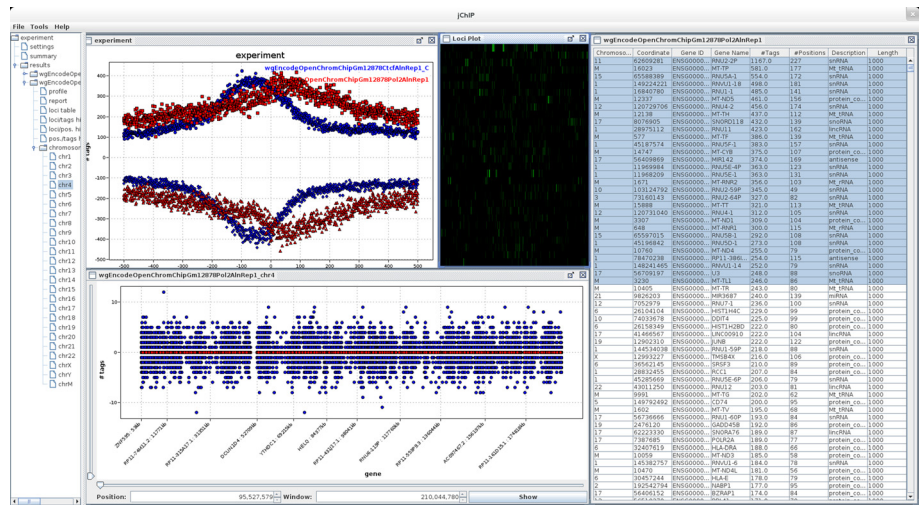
jChIP

File Tools Help

experiment
settings
summary
results
wgEncodeOpe
wgEncodeOpe
profile
report
loci table
loci/tags hi
loci/pos. hi
pos./tags f
chromosor
chr1
chr2
chr3
chr4
chr5
chr6
chr7
chr8
chr9
chr10
chr11
chr12
chr13
chr14
chr15
chr16
chr17
chr18
chr19
chr20
chr21
chr22
chrX
chrY
chrM

experiment

experiment
wgEncodeOpenChromChipGm12878CtcfAlnRep1_C
OpenChromChipGm12878Pol2AlnRep1

400
300
200
100
0
-100
-200
-300
-400
# tags
-500 -400 -300 -200 -100 0 100 200 300 400 500

Loci Plot

wgEncodeOpenChromChipGm12878Pol2AlnRep1_chr4

# tags
gene

Position: 95,527,579 Window: 210,044,780 Show

wgEncodeOpenChromChipGm12878Pol2AlnRep1

| Chromoso... | Coordinate | Gene ID | Gene Name | #Tags | #Positions | Description | Length |
|---|---|---|---|---|---|---|---|
| 11 | 62609281 | ENSG0000... | RNU2-2P | 1167.0 | 227 | snRNA | 1000 |
| M | 16023 | ENSG0000... | MT-TP | 581.0 | 177 | Mt_tRNA | 1000 |
| 15 | 65588389 | ENSG0000... | RNU5A-1 | 554.0 | 172 | snRNA | 1000 |
| 1 | 149224221 | ENSG0000... | RNVU1-18 | 498.0 | 181 | snRNA | 1000 |
| 1 | 16840780 | ENSG0000... | RNU1-1 | 485.0 | 180 | snRNA | 1000 |
| M | 12337 | ENSG0000... | MT-ND5 | 461.0 | 156 | protein_co... | 1000 |
| 12 | 120729706 | ENSG0000... | RNU4-2 | 456.0 | 174 | snRNA | 1000 |
| M | 12138 | ENSG0000... | MT-TH | 437.0 | 112 | Mt_tRNA | 1000 |
| 17 | 8076905 | ENSG0000... | SNORD118 | 432.0 | 139 | snoRNA | 1000 |
| 1 | 28975112 | ENSG0000... | RNU11 | 423.0 | 162 | lincRNA | 1000 |
| M | 577 | ENSG0000... | MT-TF | 386.0 | 139 | Mt_tRNA | 1000 |
| 1 | 45187574 | ENSG0000... | RNU5F-1 | 363.0 | 157 | snRNA | 1000 |
| M | 14747 | ENSG0000... | MT-CYB | 375.0 | 107 | protein_co... | 1000 |
| 17 | 56409869 | ENSG0000... | MIR142 | 374.0 | 169 | antisense | 1000 |
| 1 | 11969984 | ENSG0000... | RNU5E-4P | 363.0 | 123 | snRNA | 1000 |
| 1 | 11968209 | ENSG0000... | RNU5E-1 | 363.0 | 131 | snRNA | 1000 |
| M | 1671 | ENSG0000... | MT-RNR2 | 356.0 | 103 | Mt_rRNA | 1000 |
| 10 | 103124792 | ENSG0000... | RNU5D-1 | 345.0 | 49 | snRNA | 1000 |
| 3 | 73160143 | ENSG0000... | RNU2-64P | 327.0 | 82 | snRNA | 1000 |
| M | 15888 | ENSG0000... | MT-TT | 321.0 | 113 | Mt_tRNA | 1000 |
| 12 | 120731040 | ENSG0000... | RNU4-1 | 312.0 | 105 | snRNA | 1000 |
| M | 3307 | ENSG0000... | MT-ND1 | 309.0 | 104 | protein_co... | 1000 |
| M | 648 | ENSG0000... | MT-RNR1 | 300.0 | 115 | Mt_rRNA | 1000 |
| 15 | 65597015 | ENSG0000... | RNU5B-1 | 292.0 | 108 | snRNA | 1000 |
| 1 | 45196842 | ENSG0000... | RNU5D-1 | 273.0 | 108 | snRNA | 1000 |
| M | 10760 | ENSG0000... | MT-ND4 | 255.0 | 79 | protein_co... | 1000 |
| 2 | 78470238 | ENSG0000... | RP11-386L... | 254.0 | 115 | antisense | 1000 |
| 1 | 148241465 | ENSG0000... | RNVU1-14 | 252.0 | 79 | snRNA | 1000 |
| 17 | 56709197 | ENSG0000... | U3 | 248.0 | 88 | snoRNA | 1000 |
| M | 3230 | ENSG0000... | MT-TL1 | 248.0 | 86 | Mt_tRNA | 1000 |
| M | 10405 | ENSG0000... | MT-TR | 243.0 | 80 | Mt_tRNA | 1000 |
| 21 | 9826203 | ENSG0000... | MIR3687 | 240.0 | 139 | miRNA | 1000 |
| 12 | 7052979 | ENSG0000... | RNU7-1 | 236.0 | 100 | snRNA | 1000 |
| 6 | 26104104 | ENSG0000... | HIST1H4C | 229.0 | 99 | protein_co... | 1000 |
| 6 | 74033678 | ENSG0000... | DDIT4 | 225.0 | 99 | protein_co... | 1000 |
| 6 | 26158349 | ENSG0000... | HIST1H2BD | 222.0 | 80 | protein_co... | 1000 |
| 17 | 41466567 | ENSG0000... | LINC00910 | 222.0 | 104 | lincRNA | 1000 |
| 19 | 12902310 | ENSG0000... | JUNB | 222.0 | 122 | protein_co... | 1000 |
| 1 | 144534038 | ENSG0000... | RNU1-59P | 218.0 | 88 | snRNA | 1000 |
| X | 12993227 | ENSG0000... | TMSB4X | 216.0 | 106 | protein_co... | 1000 |
| 6 | 36562145 | ENSG0000... | SRSF3 | 210.0 | 89 | protein_co... | 1000 |
| 1 | 28832455 | ENSG0000... | RCC1 | 207.0 | 84 | protein_co... | 1000 |
| 1 | 45285669 | ENSG0000... | RNU5E-6P | 206.0 | 79 | snRNA | 1000 |
| 22 | 43011250 | ENSG0000... | RNU12 | 203.0 | 81 | lincRNA | 1000 |
| M | 9991 | ENSG0000... | MT-TG | 202.0 | 62 | Mt_tRNA | 1000 |
| 5 | 149792492 | ENSG0000... | CD74 | 200.0 | 95 | protein_co... | 1000 |
| M | 1602 | ENSG0000... | MT-TV | 195.0 | 68 | Mt_tRNA | 1000 |
| 17 | 56736666 | ENSG0000... | RNU1-60P | 193.0 | 84 | snRNA | 1000 |
| 19 | 2476120 | ENSG0000... | GADD45B | 192.0 | 86 | protein_co... | 1000 |
| 17 | 62223330 | ENSG0000... | SNORA76 | 190.0 | 87 | lincRNA | 1000 |
| 17 | 7387685 | ENSG0000... | POLR2A | 189.0 | 77 | protein_co... | 1000 |
| 6 | 32407619 | ENSG0000... | HLA-DRA | 188.0 | 66 | protein_co... | 1000 |
| M | 10059 | ENSG0000... | MT-ND3 | 185.0 | 58 | protein_co... | 1000 |
| 1 | 145382757 | ENSG0000... | RNVU1-6 | 184.0 | 78 | snRNA | 1000 |
| M | 10470 | ENSG0000... | MT-ND4L | 181.0 | 56 | protein_co... | 1000 |
| 6 | 30457244 | ENSG0000... | HLA-E | 178.0 | 79 | protein_co... | 1000 |
| 1 | 192544794 | ENSG0000... | RABP1 | 177.0 | 95 | protein_co... | 1000 |
| 15 | 56406152 | ENSG0000... | BZRAP1 | 174.0 | 84 | protein_co... | 1000 |